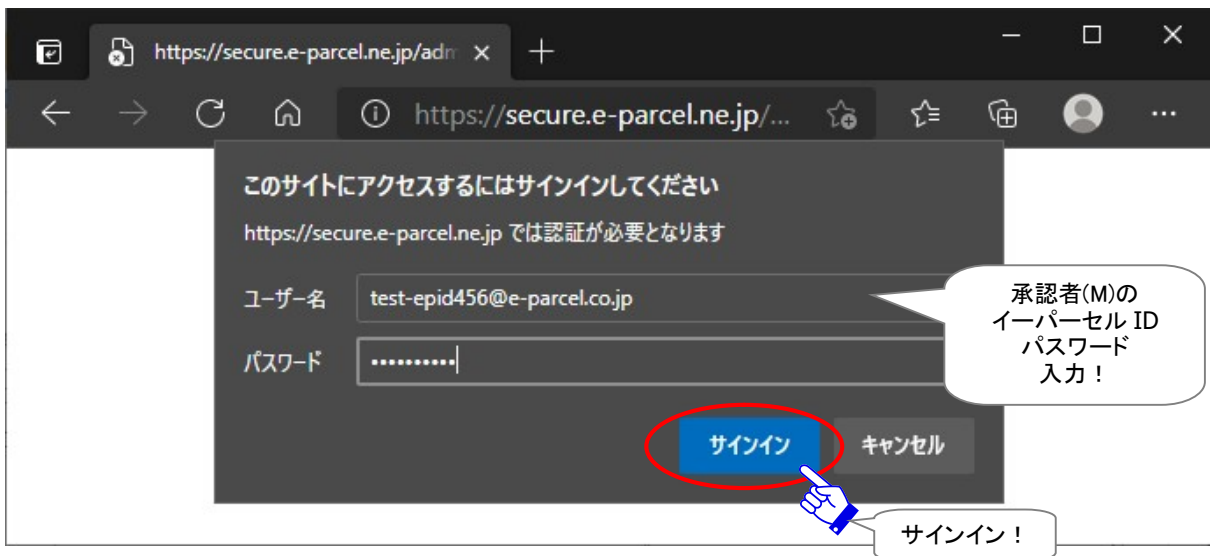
https://secure.e-parcel.ne.jp/adm ×

https://secure.e-parcel.ne.jp/...

このサイトにアクセスするにはサインインしてください

https://secure.e-parcel.ne.jp では認証が必要となります

ユーザー名 test-epid456@e-parcel.co.jp

パスワード ••••••••••

承認者(M)の
イーパーセル ID
パスワード
入力！

サインイン

キャンセル

サインイン！